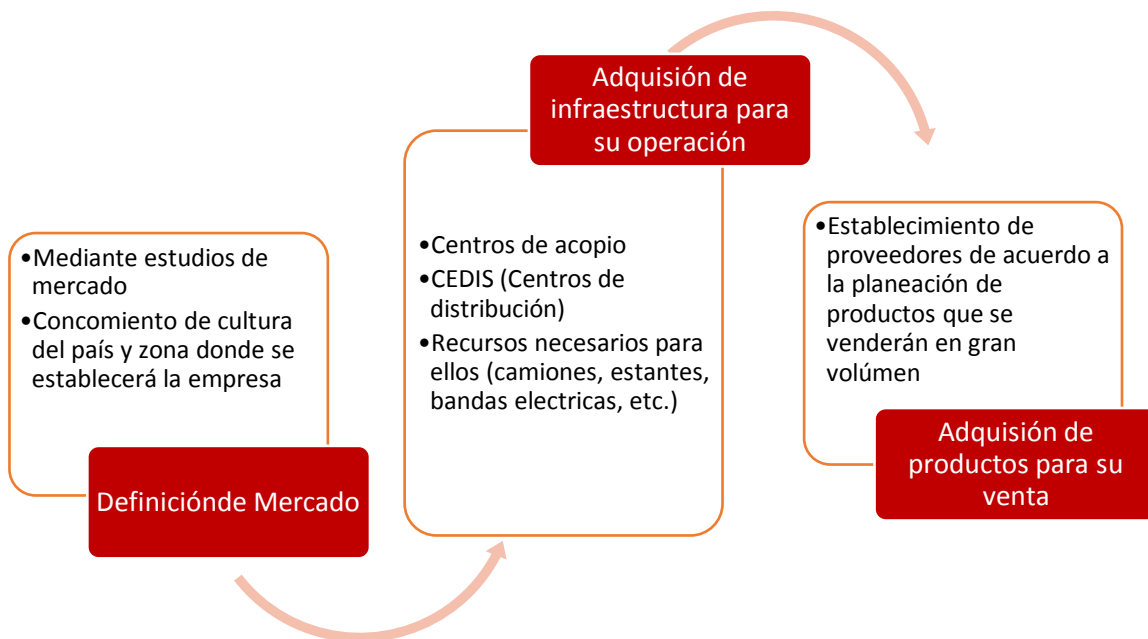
•Mediante estudios de mercado
•Concomiento de cultura del país y zona donde se establecerá la empresa

Definiciónde Mercado

Adquisión de infraestructura para su operación

•Centros de acopio
•CEDIS (Centros de distribución)
•Recursos necesarios para ellos (camiones, estantes, bandas electricas, etc.)

•Establecimiento de proveedores de acuerdo a la planeación de productos que se venderán en gran volúmen

Adquisión de productos para su venta